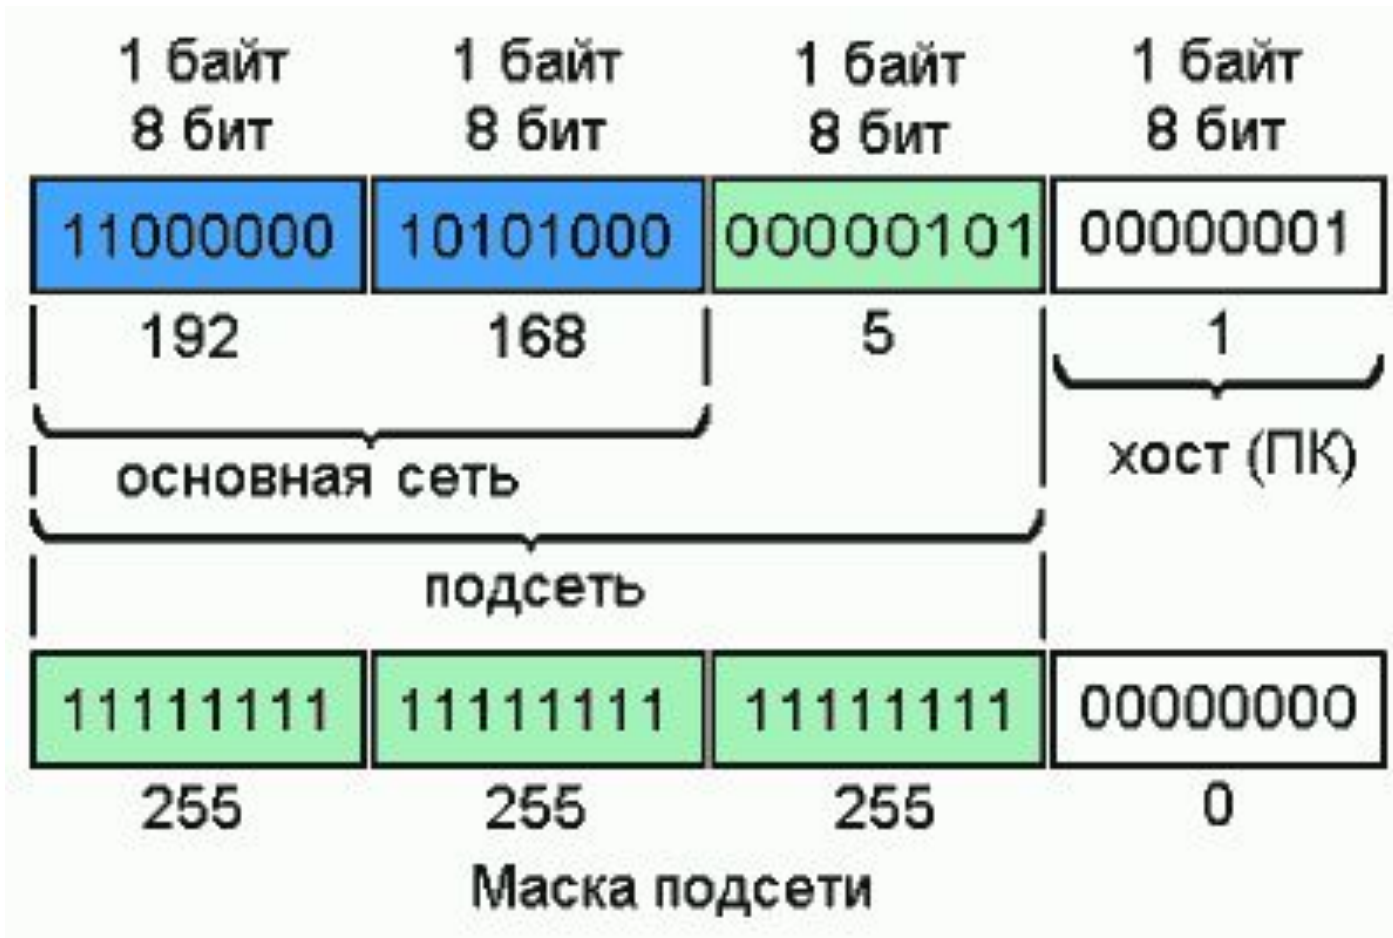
1 байт
8 бит

1 байт
8 бит

1 байт
8 бит

1 байт
8 бит

| 11000000 | 10101000 | 00000101 | 00000001 |
|---|---|---|---|

192 168 5 1

основная сеть

хост (ПК)

подсеть

| 11111111 | 11111111 | 11111111 | 00000000 |
|---|---|---|---|

255 255 255 0

Маска подсети